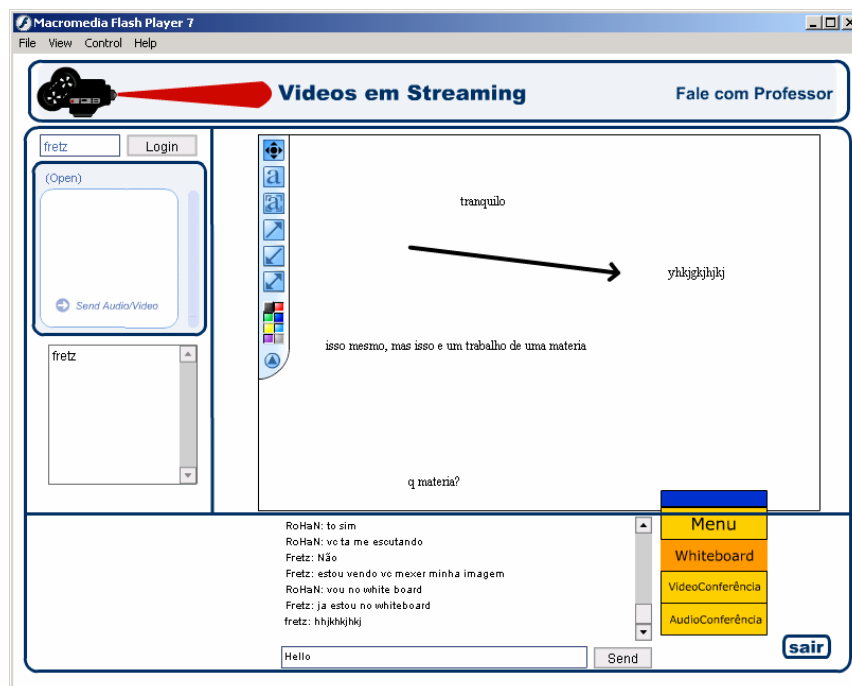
Macromedia Flash Player 7

File View Control Help

Videos em Streaming

Fale com Professor

fretz

Login

(Open)

Send Audio/Video

fretz

tranquilo

yhkjgkjhjkj

isso mesmo, mas isso e um trabalho de uma materia

q materia?

RoHaN: to sim
RoHaN: vc ta me escutando
Fretz: Não
Fretz: estou vendo vc mexer minha imagem
RoHaN: vou no white board
Fretz: ja estou no whiteboard
fretz: hhjkhkjhkj

Hello

Send

Menu

Whiteboard

VideoConferência

AudioConferência

sair